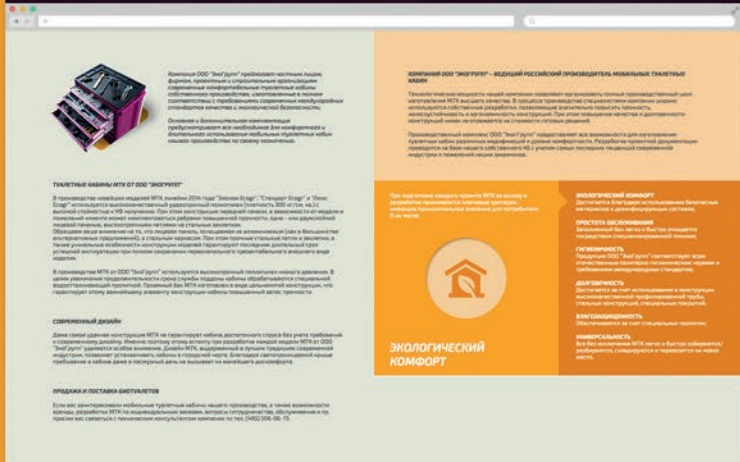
Компания ООО "ЭкоГрупп" предлагает частным лицам, фирмам, прокатным и строительным организациям современные комфортабельные туалетные кабины собственного производства, изготовленные в полном соответствии с требованиями современных международных стандартов качества и экологической безопасности.

Основная и дополнительная комплектация предусматривает все необходимое для комфортных и длительных использования мобильных туалетных кабин нашего производства по своему назначению.

ТУАЛЕТНЫЕ КАБИНЫ МТК ОТ ООО "ЭКОГРУПП"

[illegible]

СОВРЕМЕННЫЙ ДИЗАЙН

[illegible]

ПРОДАЖА И ПОСТАВКА БИОТУАЛЕТОВ

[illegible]

КОМПАНИЯ ООО "ЭКОГРУПП" – ВЕДУЩИЙ РОССИЙСКИЙ ПРОИЗВОДИТЕЛЬ МОБИЛЬНЫХ ТУАЛЕТНЫХ КАБИН

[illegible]

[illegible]

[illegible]

ЭКОЛОГИЧЕСКИЙ КОМФОРТ

ЭКОЛОГИЧЕСКИЙ КОМФОРТ
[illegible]

ПРОСТОТА ОБСЛУЖИВАНИЯ
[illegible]

ГИГИЕНИЧНОСТЬ
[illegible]

ДОЛГОВЕЧНОСТЬ
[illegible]

ВЛАГОНАДЕЖНОСТЬ
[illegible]

УНИВЕРСАЛЬНОСТЬ
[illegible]